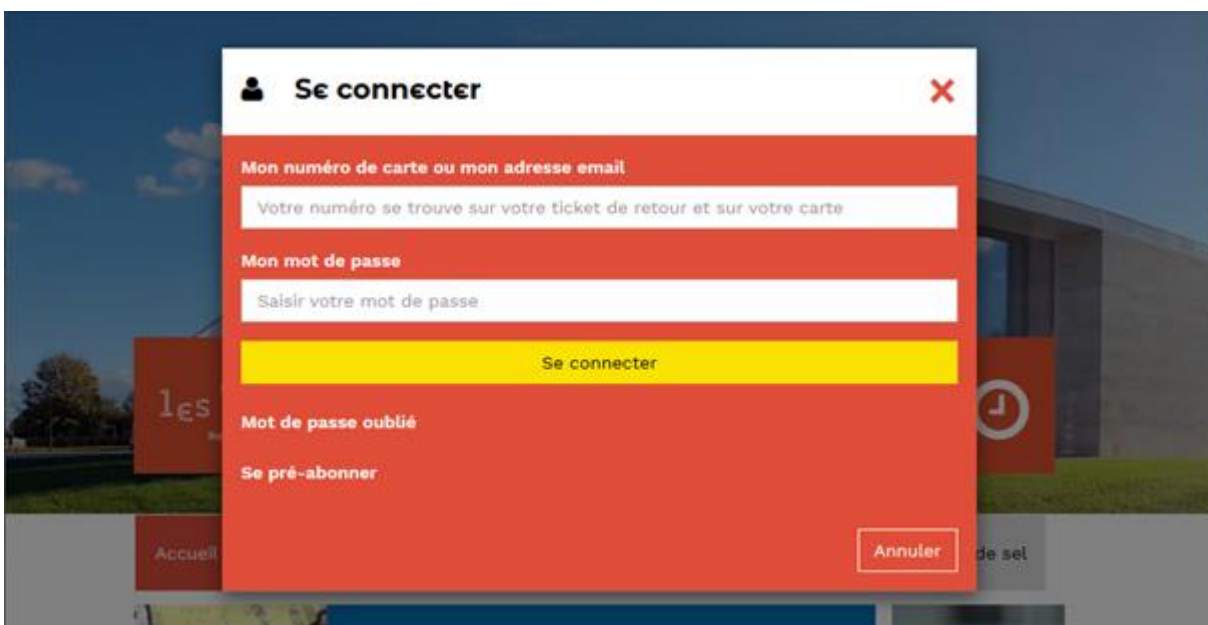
Se connecter

Mon numéro de carte ou mon adresse email

Votre numéro se trouve sur votre ticket de retour et sur votre carte

Mon mot de passe

Saisir votre mot de passe

Se connecter

Mot de passe oublié

Se pré-abonner

Annuler

les

Accueil

de sel